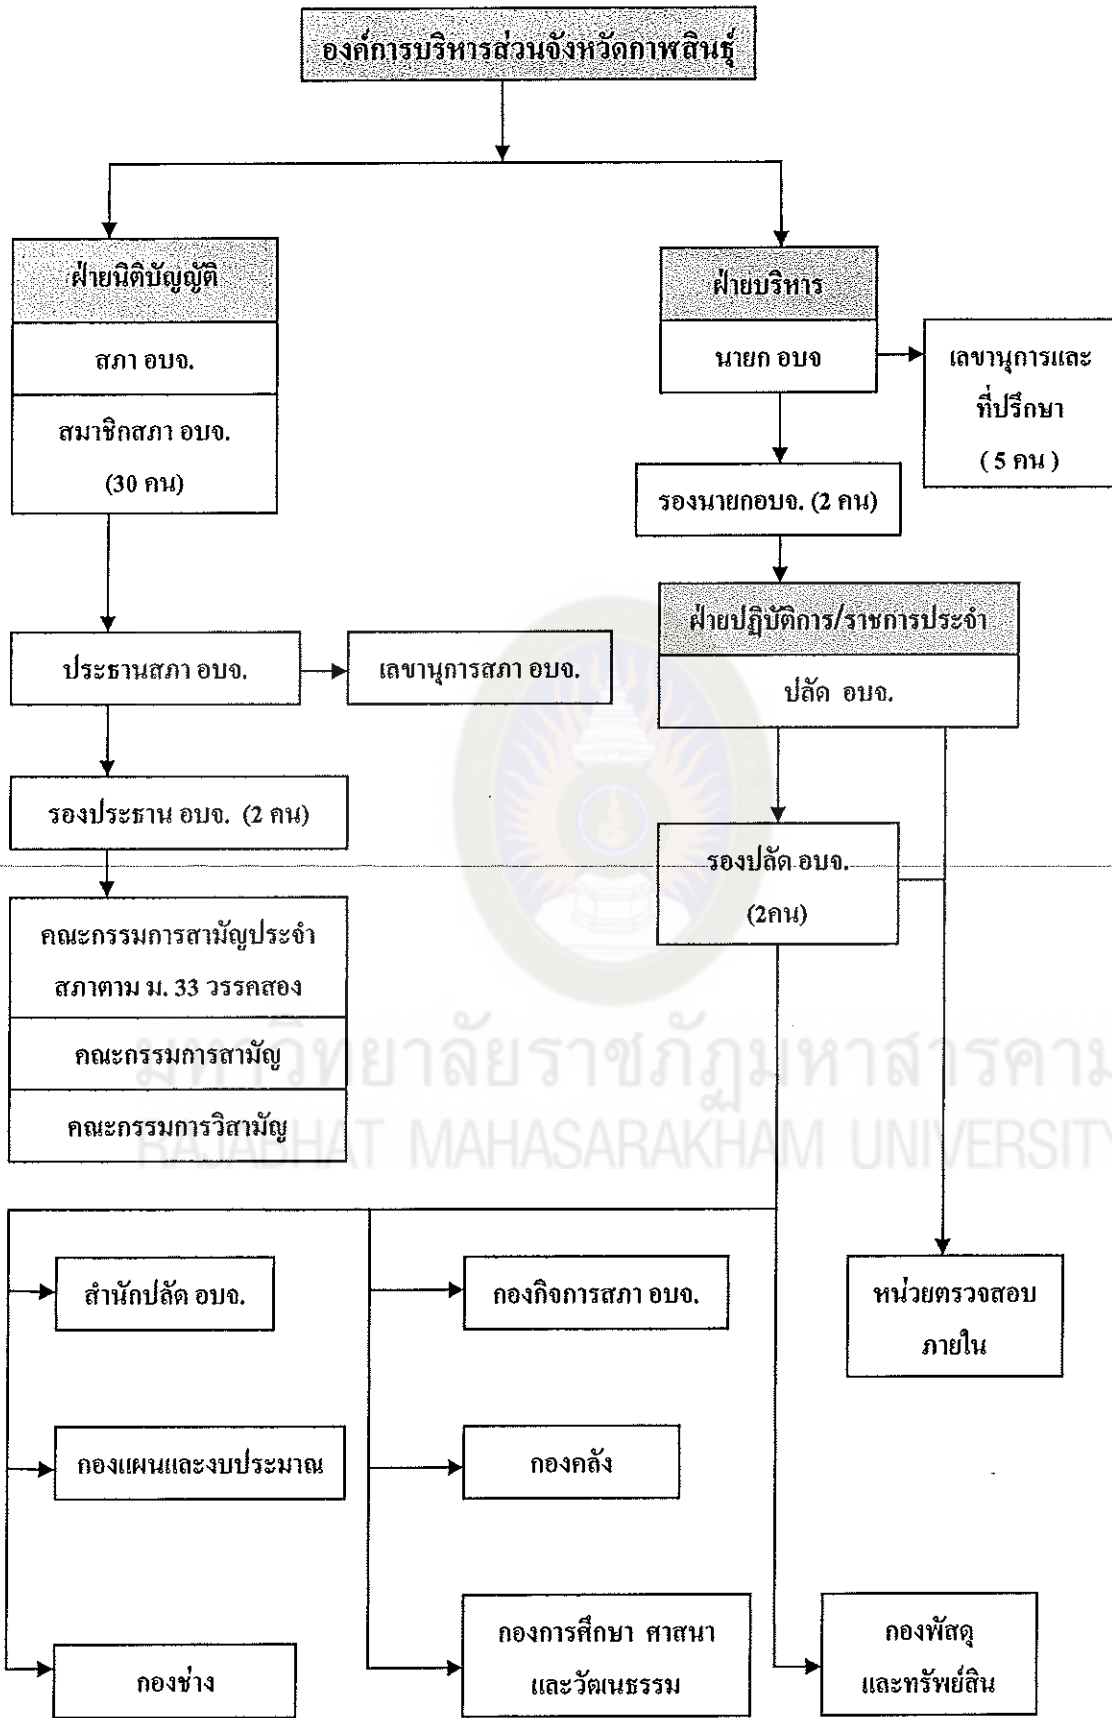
องค์การบริหารส่วนจังหวัดกาฬสินธุ์

ฝ่ายนิติบัญญัติ

สภา อบจ.

สมาชิกสภา อบจ.
(30 คน)

ประธานสภา อบจ.

เลขานุการสภา อบจ.

รองประธาน อบจ. (2 คน)

คณะกรรมการสามัญประจำสภาตาม ม. 33 วรรคสอง

คณะกรรมการสามัญ

คณะกรรมการวิสามัญ

ฝ่ายบริหาร

นายก อบจ

เลขานุการและที่ปรึกษา
( 5 คน )

รองนายกอบจ. (2 คน)

ฝ่ายปฏิบัติการ/ราชการประจำ

ปลัด อบจ.

รองปลัด อบจ.
(2คน)

มหาวิทยาลัยราชภัฏมหาสารคาม
RAJABHAT MAHASARAKHAM UNIVERSITY

สำนักปลัด อบจ.

กองกิจการสภา อบจ.

หน่วยตรวจสอบภายใน

กองแผนและงบประมาณ

กองคลัง

กองช่าง

กองการศึกษา ศาสนาและวัฒนธรรม

กองพัสดุและทรัพย์สิน